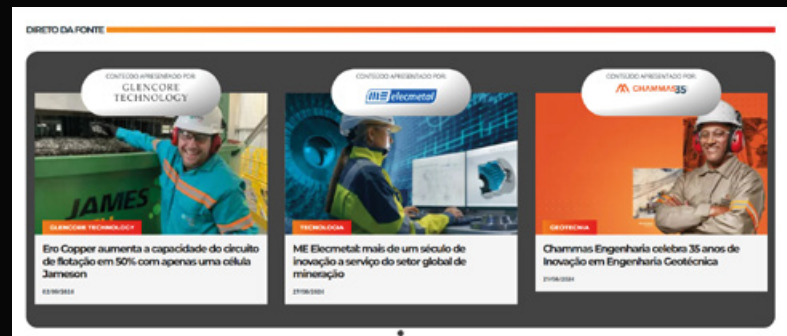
DIRETO DA FONTE

CONTEÚDO APRESENTADO POR:
GLENCORE TECHNOLOGY

JAMES

GLENCORE TECHNOLOGY

Ero Copper aumenta a capacidade do circuito de flotação em 50% com apenas uma célula Jameson

02/09/2024

CONTEÚDO APRESENTADO POR:
ME elecmetal

TECNOLOGIA

ME Elecmetal: mais de um século de inovação a serviço do setor global de mineração

27/08/2024

CONTEÚDO APRESENTADO POR:
CHAMMAS 35

GEOTÉCNICA

Chammas Engenharia celebra 35 anos de inovação em Engenharia Geotécnica

21/08/2024